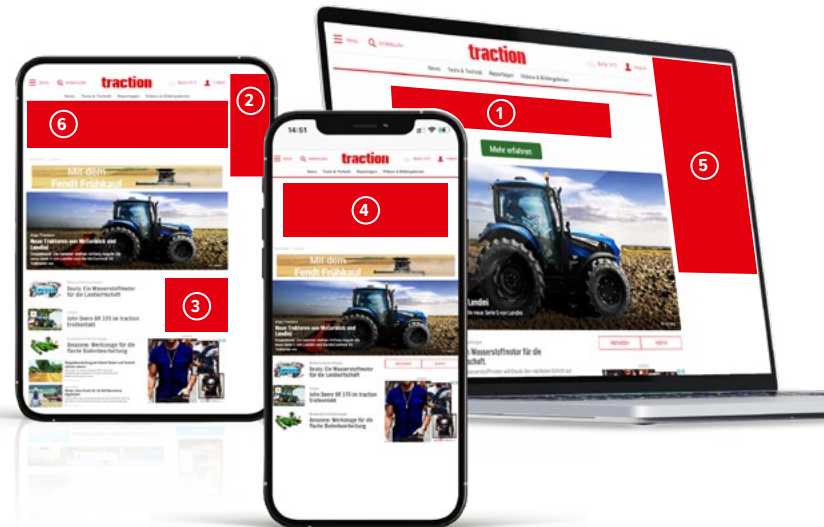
traction

News Tests & Technik Reportagen Videos & Bildergalerien

1

Mehr erfahren

5

Landini

Wasserstoffmotor für die

traction

News Tests & Technik Reportagen Videos & Bildergalerien

2

6

Mit dem Fendt Frühkauf

Neue Traktoren von McCormick und Landini

Deutz: Ein Wasserstoffmotor für die Landwirtschaft

3

John Deere 8R 370 im traction Ersteinsatz

Amazone: Werkzeuge für die flache Bodenbearbeitung

14:51

traction

News Tests & Technik Reportagen Videos & Bildergalerien

4

Mit dem Fendt Frühkauf

Neue Traktoren von McCormick und Landini

Deutz: Ein Wasserstoffmotor für die Landwirtschaft

John Deere 8R 370 im traction Ersteinsatz

Amazone: Werkzeuge für die flache Bodenbearbeitung